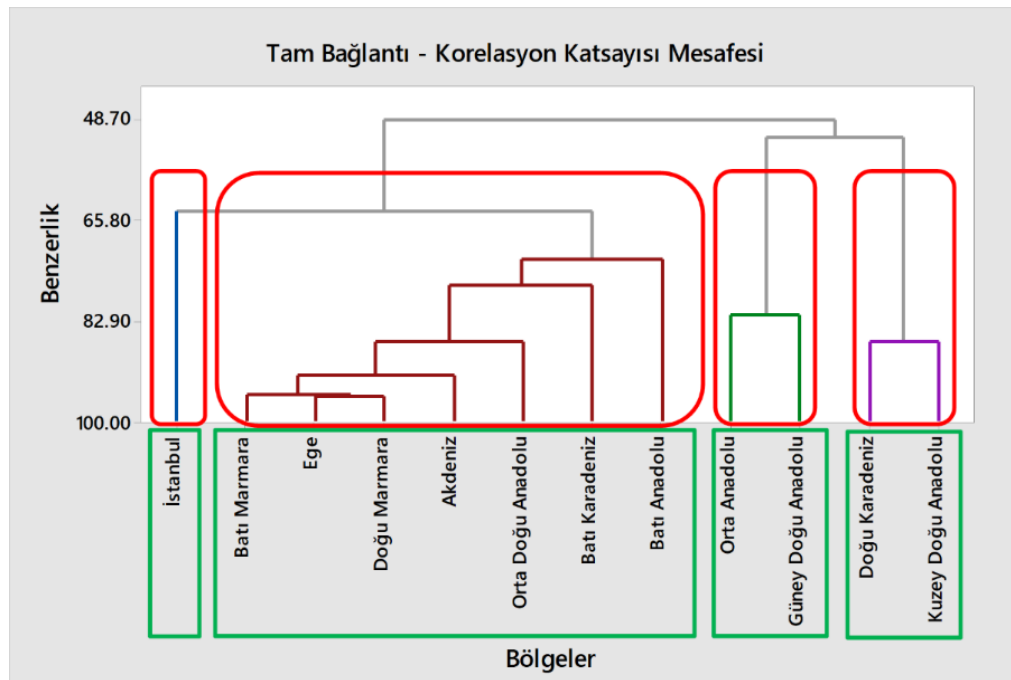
Tam Bağlantı - Korelasyon Katsayısı Mesafesi

Benzerlik

48.70
65.80
82.90
100.00

İstanbul
Batı Marmara
Ege
Doğu Marmara
Akdeniz
Orta Doğu Anadolu
Batı Karadeniz
Batı Anadolu
Orta Anadolu
Güney Doğu Anadolu
Doğu Karadeniz
Kuzey Doğu Anadolu

Bölgeler